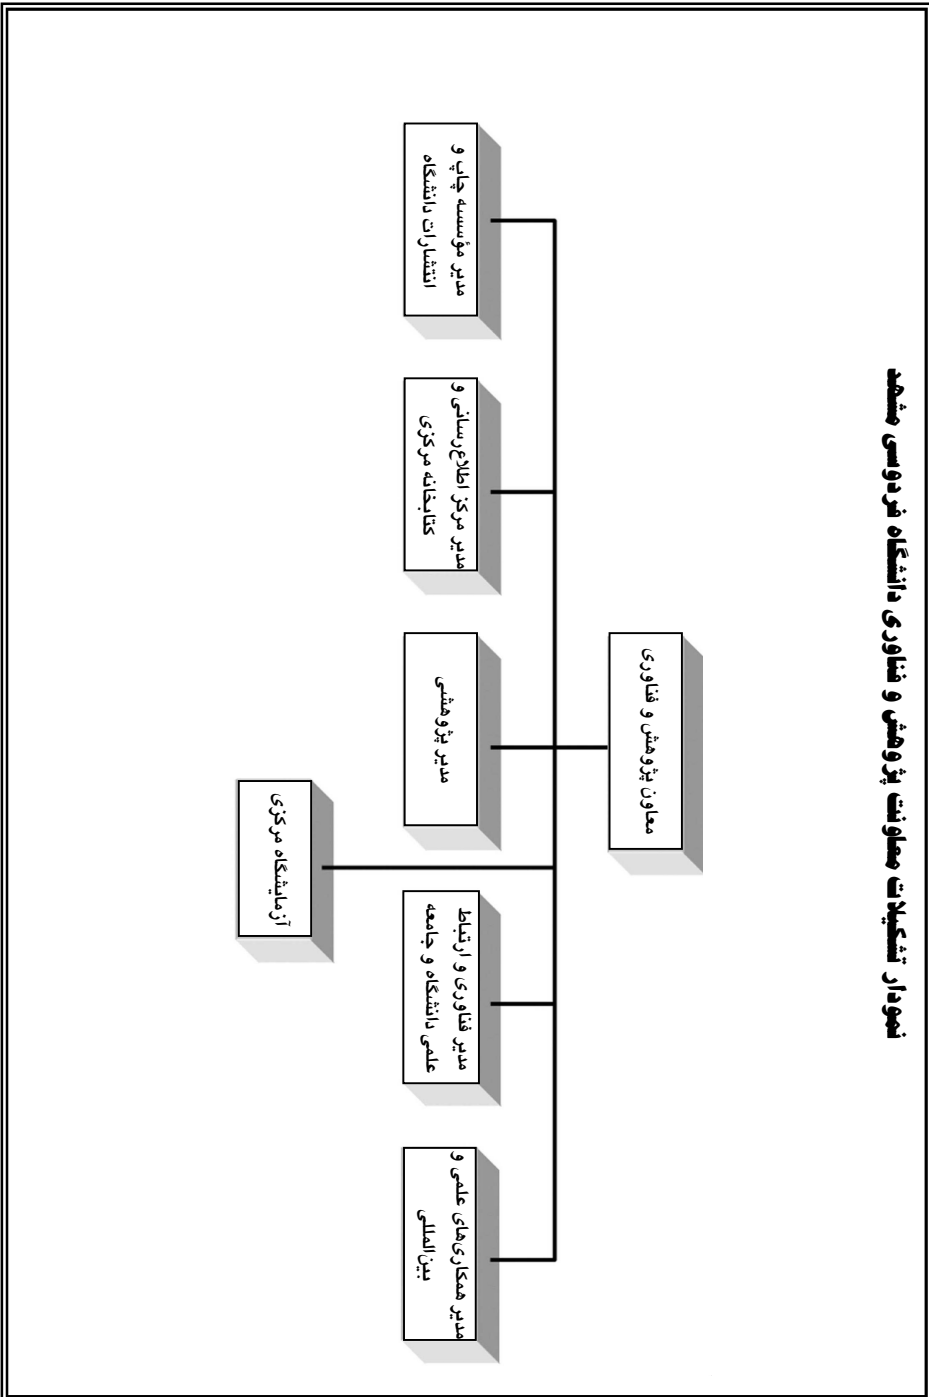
نمودار تشکیلات معاونت پژوهش و فناوری دانشگاه فردوسی مشهد

معاون پژوهش و فناوری

مدیر مؤسسه چاپ و انتشارات دانشگاه

مدیر مرکز اطلاع رسانی و کتابخانه مرکزی

مدیر پژوهشی

آزمایشگاه مرکزی

مدیر فناوری و ارتباط علمی دانشگاه و جامعه

مدیر همکاری‌های علمی و بین المللی